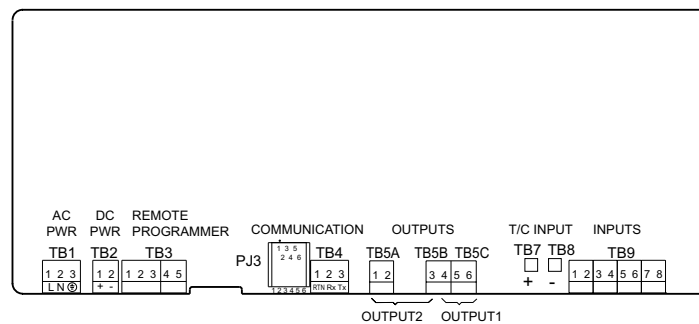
AC PWR
TB1
1 2 3
L N ⏚

DC PWR
TB2
1 2
+ -

REMOTE PROGRAMMER
TB3
1 2 3 4 5

COMMUNICATION
PJ3
1 3 5
2 4 6
1 2 3 4 5 6

TB4
1 2 3
RTN Rx Tx

OUTPUTS
TB5A
1 2
TB5B TB5C
3 4 5 6
OUTPUT2 OUTPUT1

T/C INPUT
TB7 TB8
+ -

INPUTS
TB9
1 2 3 4 5 6 7 8